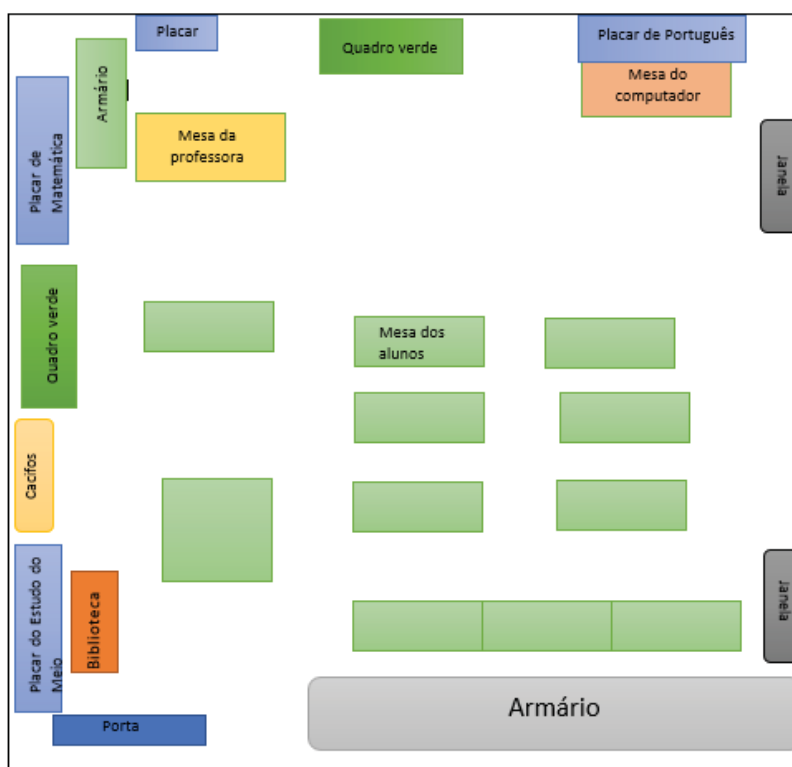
Placar

Quadro verde

Placar de Português

Mesa do computador

Armário

Placar de Matemática

Mesa da professora

Janela

Quadro verde

Mesa dos alunos

Cacifos

Placar do Estudo do Meio

Biblioteca

Janela

Armário

Porta